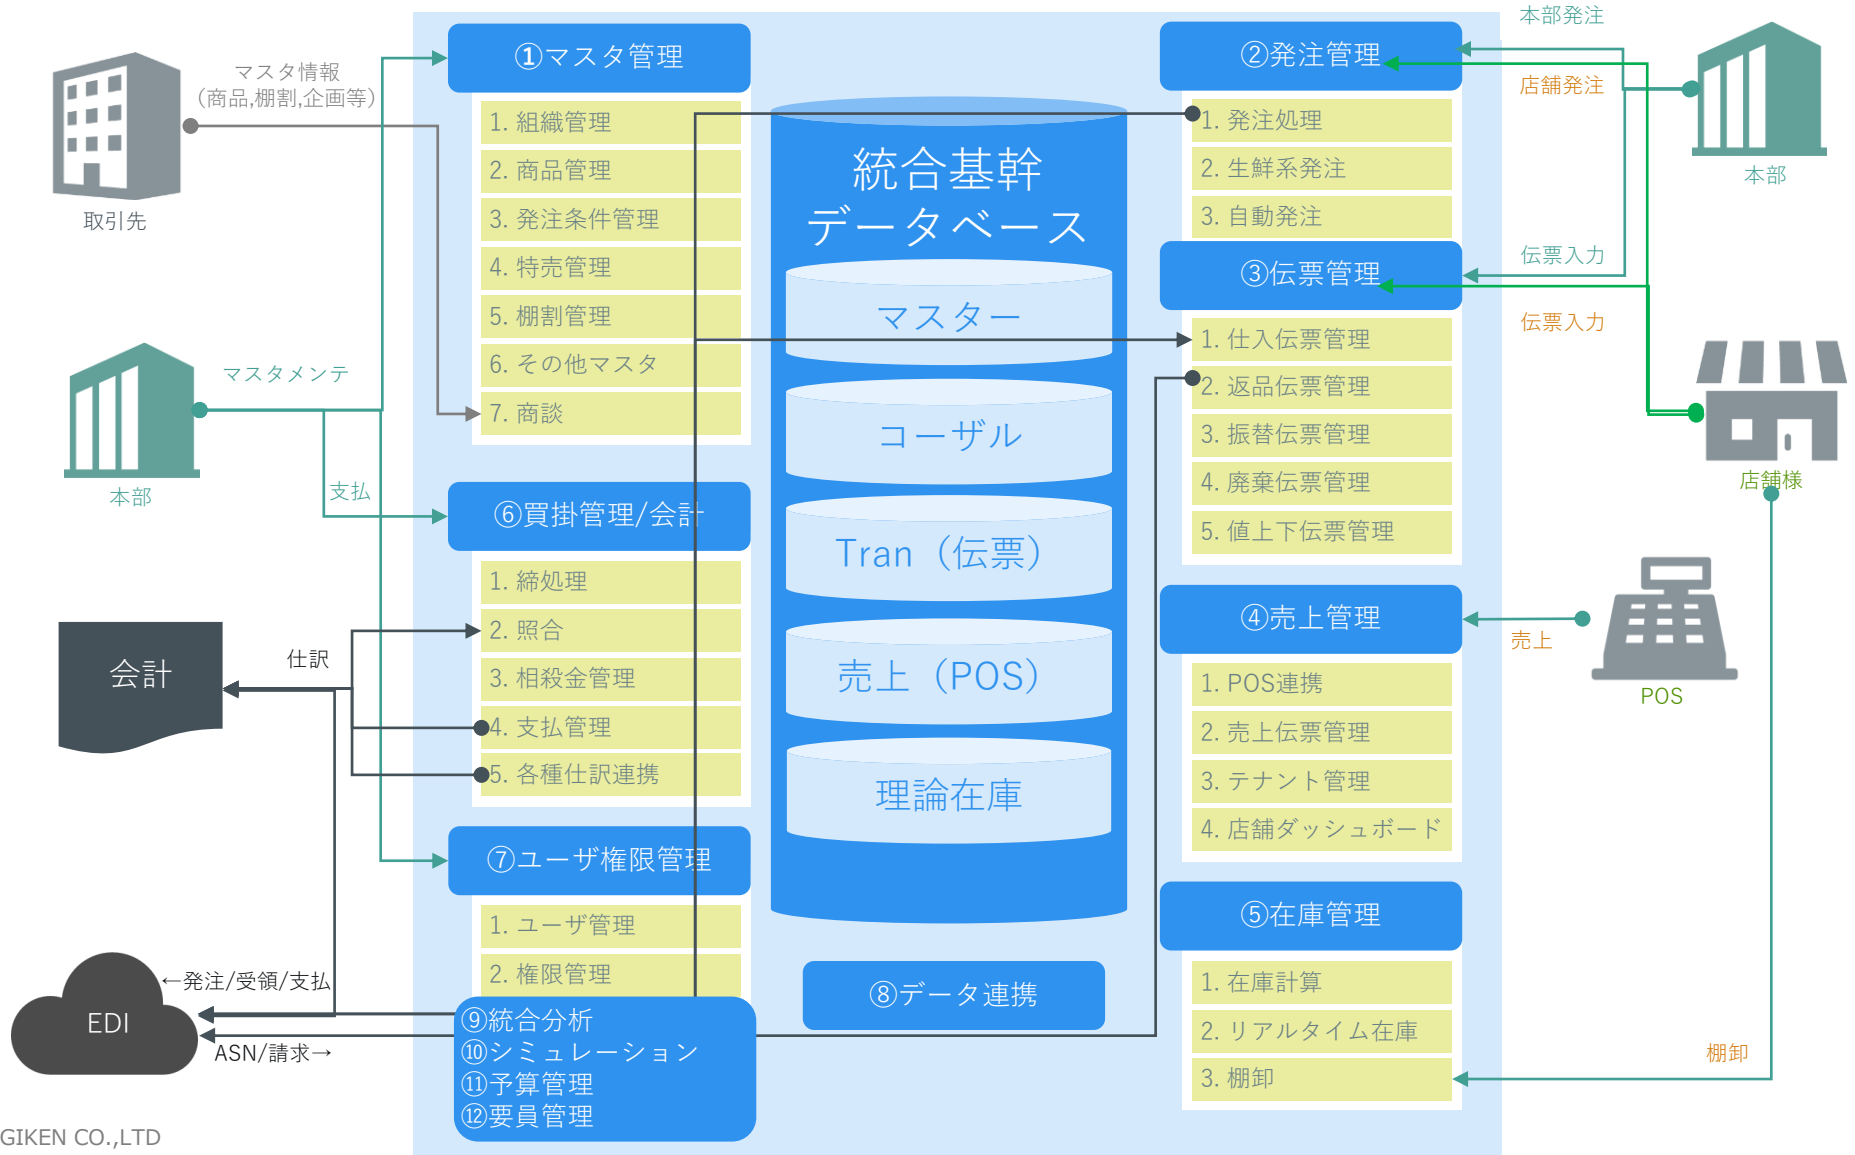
取引先

マスタ情報
（商品,棚割,企画等）

本部

マスタメンテ

支払

会計

仕訳

EDI

←発注/受領/支払

ASN/請求→

GIKEN CO.,LTD

①マスタ管理

1. 組織管理
2. 商品管理
3. 発注条件管理
4. 特売管理
5. 棚割管理
6. その他マスタ
7. 商談

⑥買掛管理/会計

1. 締処理
2. 照合
3. 相殺金管理
4. 支払管理
5. 各種仕訳連携

⑦ユーザ権限管理

1. ユーザ管理
2. 権限管理

⑨統合分析
⑩シミュレーション
⑪予算管理
⑫要員管理

統合基幹
データベース

マスター

コーザル

Tran（伝票）

売上（POS）

理論在庫

⑧データ連携

②発注管理

1. 発注処理
2. 生鮮系発注
3. 自動発注

③伝票管理

1. 仕入伝票管理
2. 返品伝票管理
3. 振替伝票管理
4. 廃棄伝票管理
5. 値上下伝票管理

④売上管理

1. POS連携
2. 売上伝票管理
3. テナント管理
4. 店舗ダッシュボード

⑤在庫管理

1. 在庫計算
2. リアルタイム在庫
3. 棚卸

本部発注

店舗発注

本部

伝票入力

伝票入力

店舗様

売上

POS

棚卸